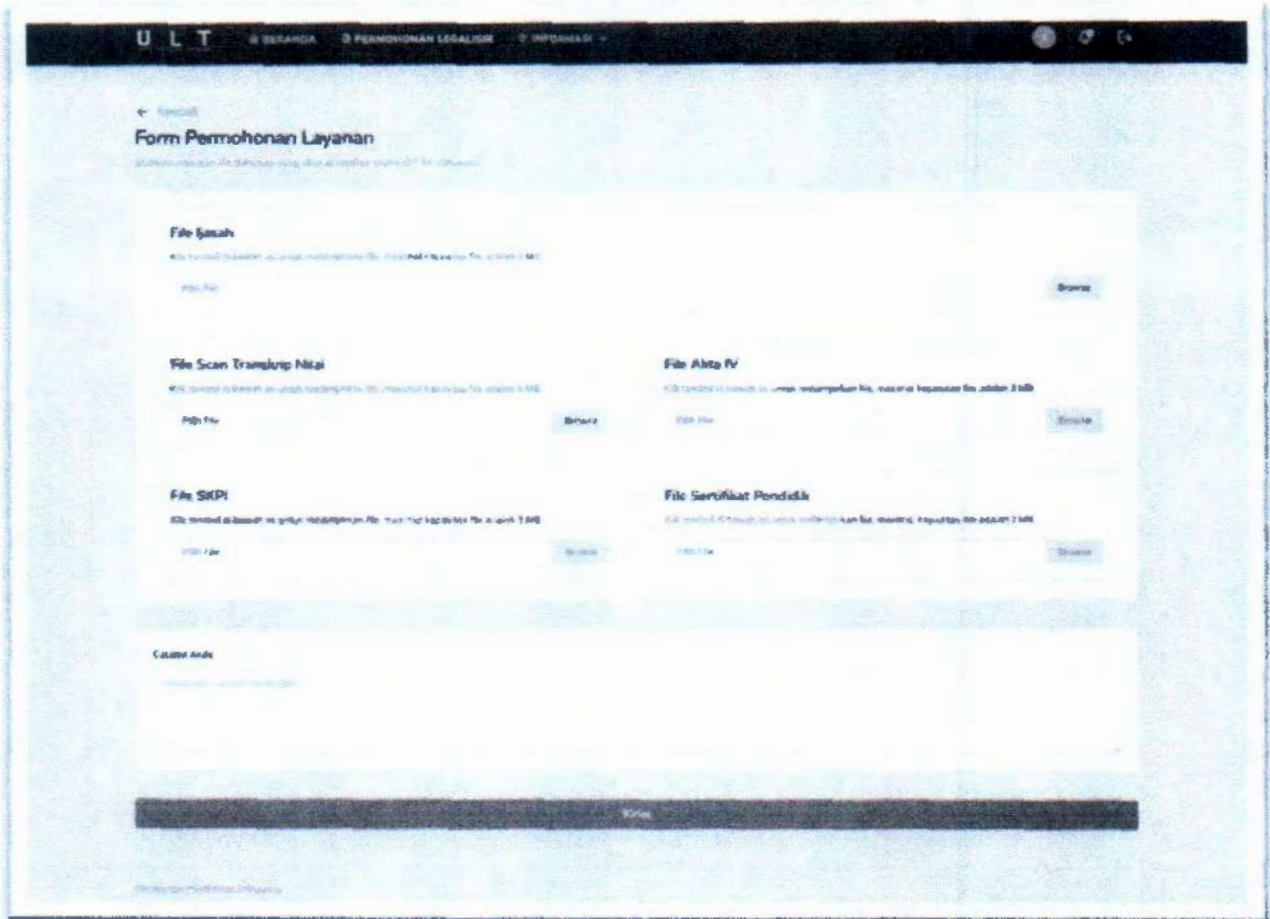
U L T BERANDA PERMOHONAN LEGALISIR INFORMASI

← Kembali

Form Permohonan Layanan

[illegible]

File Ijasah

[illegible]

Pilih File

Browse

File Scan Transkrip Nilai

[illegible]

Pilih File

Browse

File Akta IV

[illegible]

Pilih File

Browse

File SKPI

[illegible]

Pilih File

Browse

File Sertifikat Pendidik

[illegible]

Pilih File

Browse

Catatan Anda

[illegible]

Kirim

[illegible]